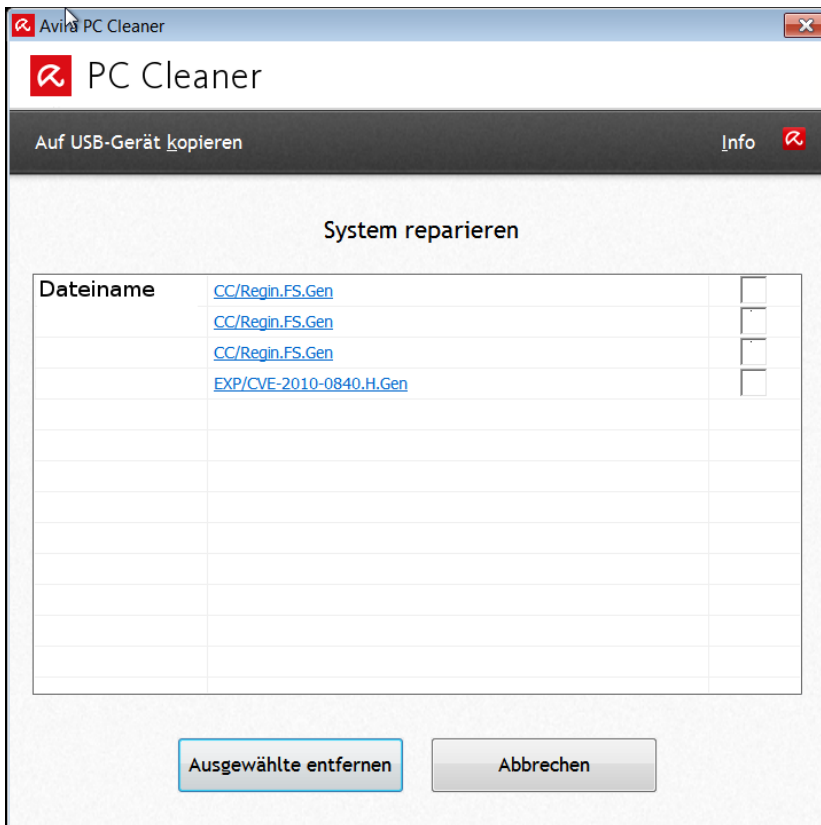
Avira PC Cleaner

PC Cleaner

Auf USB-Gerät kopieren

Info

System reparieren

| Dateiname | CC/Regin.FS.Gen | |
|---|---|---|
| | CC/Regin.FS.Gen | |
| | CC/Regin.FS.Gen | |
| | EXP/CVE-2010-0840.H.Gen | |

Ausgewählte entfernen

Abbrechen